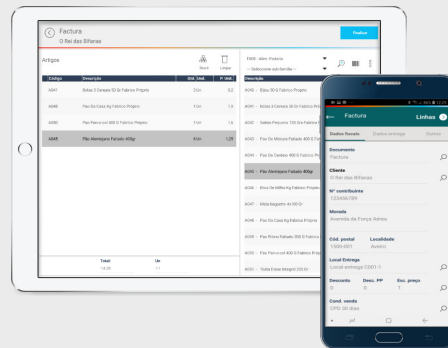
Factura
O Rei das Bifanas

Finalizar

Artigos

Stock Limpar

| Código | Descrição | Qtd. Unid. | P. Unit. |
|---|---|---|---|
| A041 | Bolas 3 Cereais 50 Gr Fabrico Próprio | 3 Un | 0,2 |
| A046 | Pao Da Casa Kg Fabrico Próprio | 1 Un | 1,6 |
| A050 | Pão Para o sol 400 G Fabrico Próprio | 1 Un | 1,6 |
| A045 | Pão Alentejano Fatiado 400gr | 8 Un | 1,29 |

Total 14,20
Un 11

F005 - Alim. Padaria
-- Seleccione sub-familia --

Descrição
A040 - Bolas 50 G Fabrico Próprio
A040 - Bolas 3 Cereais 50 Gr Fabrico Próprio
A040 - Baltão Pequeno 150 Gra Fabrico Pr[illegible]
A040 - Pão De Milho Fatiado 400 G Fabrico Pr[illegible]
A040 - Pão De Centeio 400 G Fabrico Pr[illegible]
A045 - Pão Alentejano Fatiado 400gr
A045 - Broa De Milho Kg Fabrico Próprio
A047 - Meia Baguete 40 100 Gr
A046 - Pao Da Casa Kg Fabrico Próprio
A048 - Pão Rústico Fatiado 300 G Fabrico Pr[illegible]
A050 - Pão Para o sol 400 G Fabrico Próprio
A051 - Tosta Estar Integral 225 Gr

Factura Linhas

Dados Gerais Dados entrega Outros

Documento
Factura

Cliente
O Rei das Bifanas

Nº contribuinte
123456789

Morada
Avenida da Força Aérea

Cód. postal
1500-001

Localidade
Aveiro

Local Entrega
Local entrega C001-1

Desconto
0

Desc. PP
0

Esc. preço
1

Cond. venda
CPD 30 dias